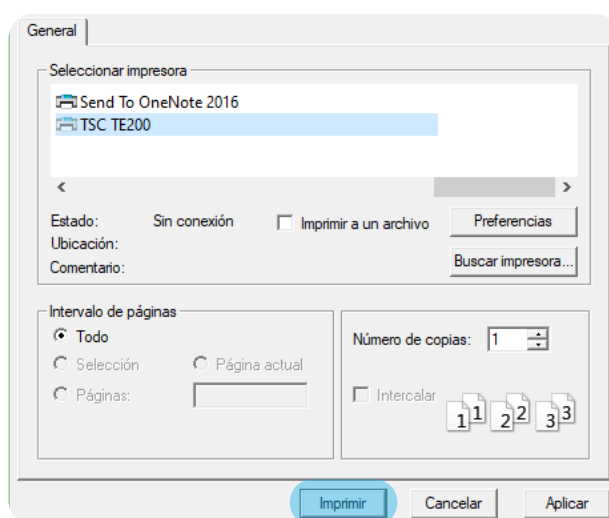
General

Seleccionar impresora

Send To OneNote 2016
TSC TE200

<   >

Estado: Sin conexión
Imprimir a un archivo
Preferencias
Ubicación:
Comentario:
Buscar impresora...

Intervalo de páginas
Todo
Selección
Página actual
Páginas:

Número de copias: 1

Intercalar
1 1 2 2 3 3

Imprimir
Cancelar
Aplicar